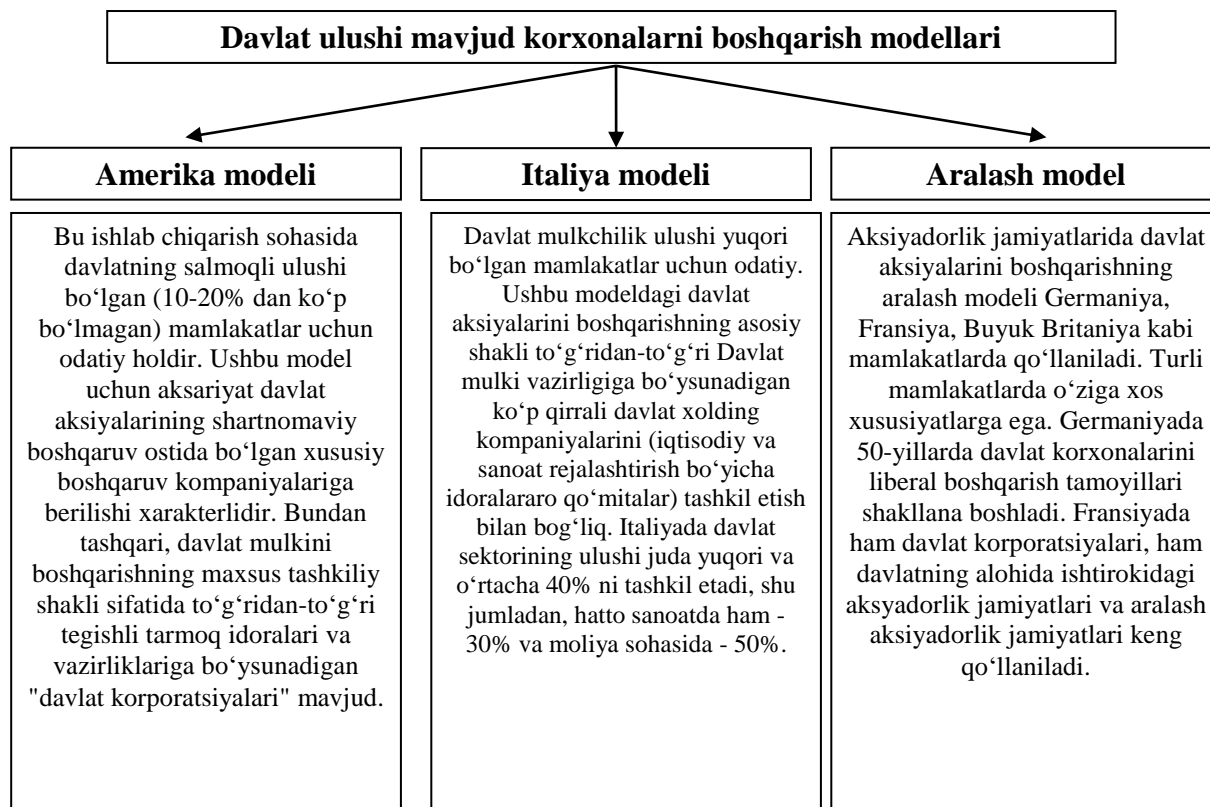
Davlat ulushi mavjud korxonalarni boshqarish modellari

Amerika modeli

Bu ishlab chiqarish sohasida davlatning salmoqli ulushi bo‘lgan (10-20% dan ko‘p bo‘lmagan) mamlakatlar uchun odatiy holdir. Ushbu model uchun aksariyat davlat aksiyalarining shartnomaviy boshqaruv ostida bo‘lgan xususiy boshqaruv kompaniyalariga berilishi xarakterlidir. Bundan tashqari, davlat mulkini boshqarishning maxsus tashkiliy shakli sifatida to‘g‘ridan-to‘g‘ri tegishli tarmoq idoralari va vazirliklariga bo‘ysunadigan "davlat korporatsiyalari" mavjud.

Italiya modeli

Davlat mulkchilik ulushi yuqori bo‘lgan mamlakatlar uchun odatiy. Ushbu modeldagi davlat aksiyalarini boshqarishning asosiy shakli to‘g‘ridan-to‘g‘ri Davlat mulki vazirligiga bo‘ysunadigan ko‘p qirrali davlat xolding kompaniyalarini (iqtisodiy va sanoat rejalashtirish bo‘yicha idoralararo qo‘mitalar) tashkil etish bilan bog‘liq. Italiyada davlat sektorining ulushi juda yuqori va o‘rtacha 40% ni tashkil etadi, shu jumladan, hatto sanoatda ham - 30% va moliya sohasida - 50%.

Aralash model

Aksiyadorlik jamiyatlarida davlat aksiyalarini boshqarishning aralash modeli Germaniya, Fransiya, Buyuk Britaniya kabi mamlakatlarda qo‘llaniladi. Turli mamlakatlarda o‘ziga xos xususiyatlarga ega. Germaniyada 50-yillarda davlat korxonalarini liberal boshqarish tamoyillari shakllana boshladi. Fransiyada ham davlat korporatsiyalari, ham davlatning alohida ishtirokidagi aksyadorlik jamiyatlari va aralash aksiyadorlik jamiyatlari keng qo‘llaniladi.